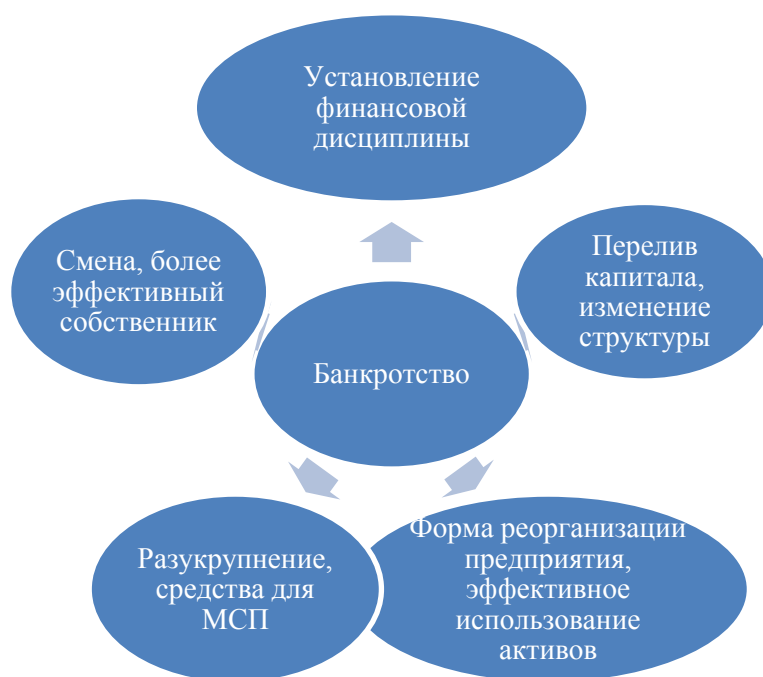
Установление финансовой дисциплины

Смена, более эффективный собственник

Перелив капитала, изменение структуры

Банкротство

Разукрупнение, средства для МСП

Форма реорганизации предприятия, эффективное использование активов